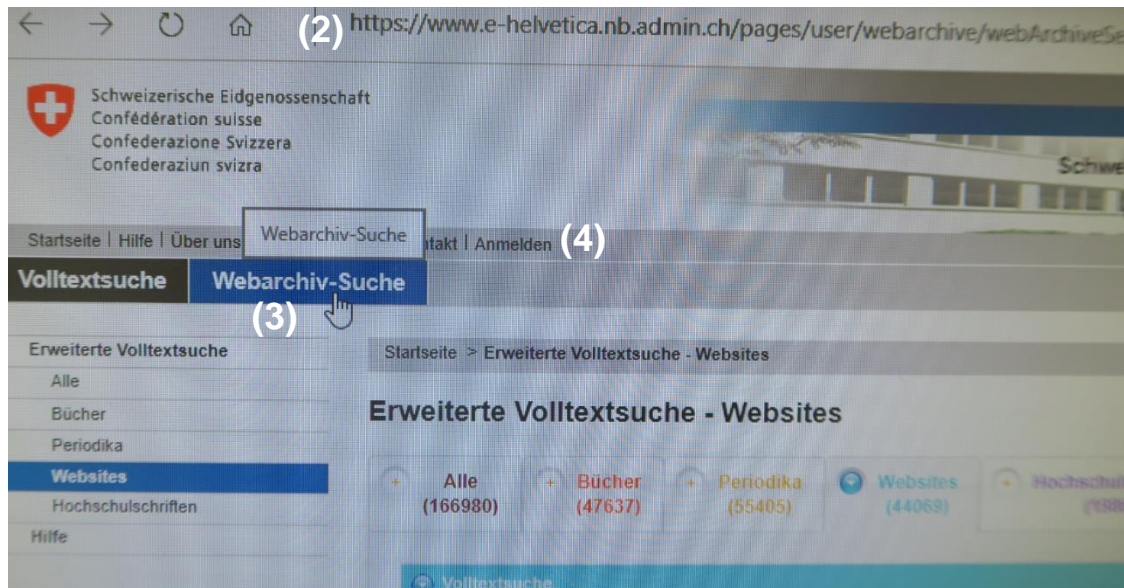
(2) https://www.e-helvetica.nb.admin.ch/pages/user/webarchive/webArchiveSe

Schweizerische Eidgenossenschaft
Confédération suisse
Confederazione Svizzera
Confederaziun svizra

Schwe

Startseite | Hilfe | Über uns Webarchiv-Suche ntakt | Anmelden (4)

Volltextsuche Webarchiv-Suche
(3)

Erweiterte Volltextsuche
Alle
Bücher
Periodika
Websites
Hochschulschriften
Hilfe

Startseite > Erweiterte Volltextsuche - Websites

Erweiterte Volltextsuche - Websites

| Alle (166980) | Bücher (47637) | Periodika (55405) | Websites (44069) | Hochschul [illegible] |
|---|---|---|---|---|

Volltextsuche